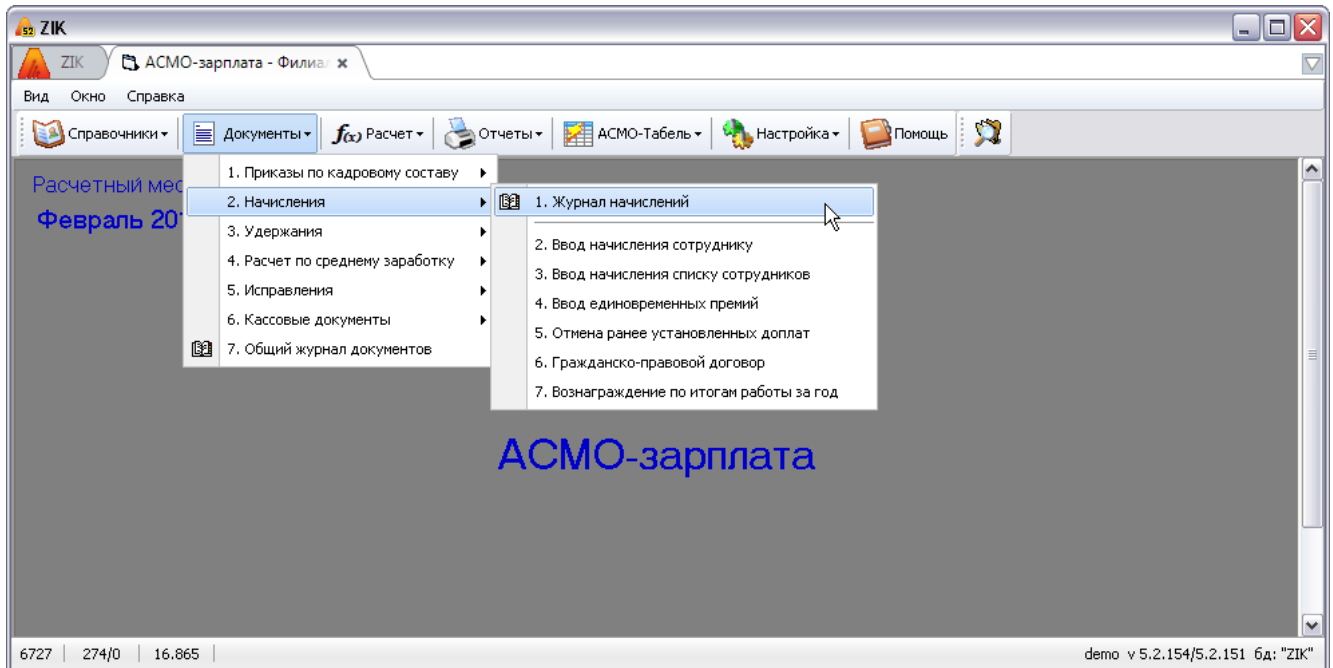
ZIK

ZIK
АСМО-зарплата - Филиал

Вид Окно Справка

Справочники Документы Расчет Отчеты АСМО-Табель Настройка Помощь

Расчетный мес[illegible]
Февраль 20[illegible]

1. Приказы по кадровому составу
2. Начисления
3. Удержания
4. Расчет по среднему заработку
5. Исправления
6. Кассовые документы
7. Общий журнал документов

1. Журнал начислений
2. Ввод начисления сотруднику
3. Ввод начисления списку сотрудников
4. Ввод единовременных премий
5. Отмена ранее установленных доплат
6. Гражданско-правовой договор
7. Вознаграждение по итогам работы за год

АСМО-зарплата

6727 | 274/0 | 16.865 | demo v 5.2.154/5.2.151 бд: "ZIK"